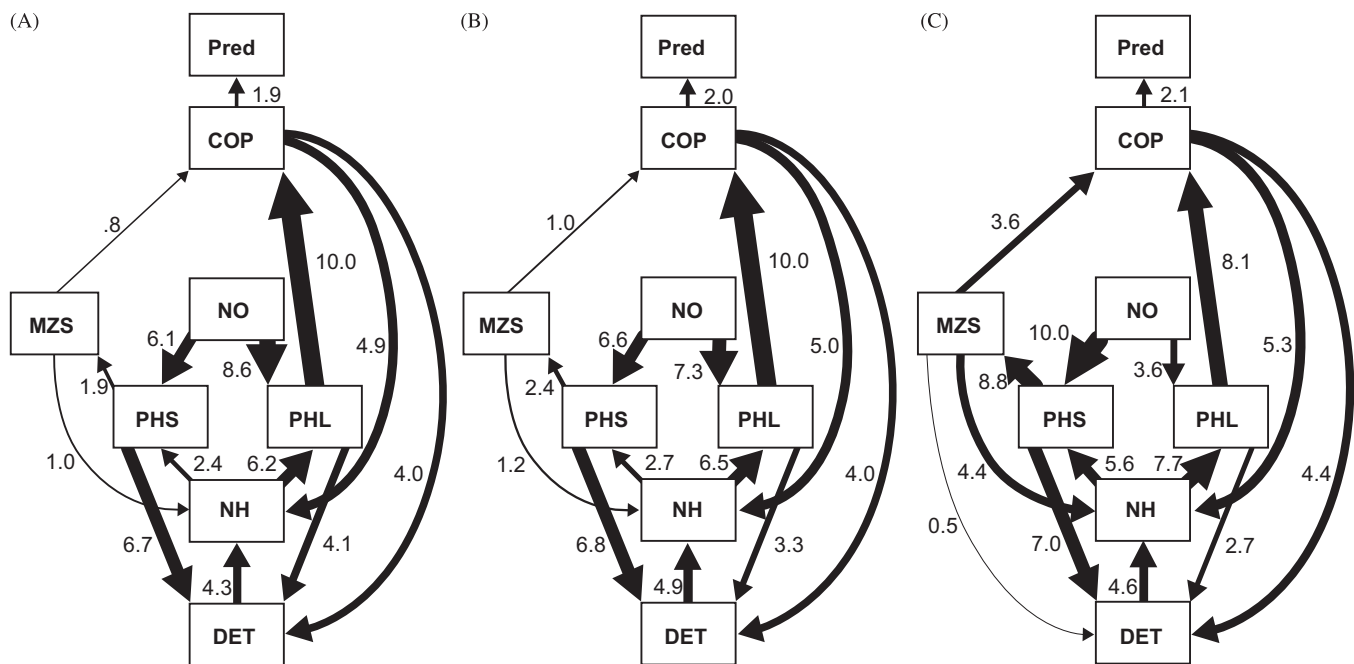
(A)

Pred
1.9
COP
.8
10.0
MZS
NO
6.1
8.6
4.9
1.9
PHS
PHL
1.0
2.4
6.2
4.0
NH
6.7
4.1
4.3
DET

(B)

Pred
2.0
COP
1.0
10.0
MZS
NO
6.6
7.3
5.0
2.4
PHS
PHL
1.2
2.7
6.5
4.0
NH
6.8
3.3
4.9
DET

(C)

Pred
2.1
COP
3.6
8.1
MZS
NO
10.0
5.3
8.8
3.6
PHS
PHL
4.4
5.6
7.7
4.4
NH
0.5
7.0
2.7
4.6
DET